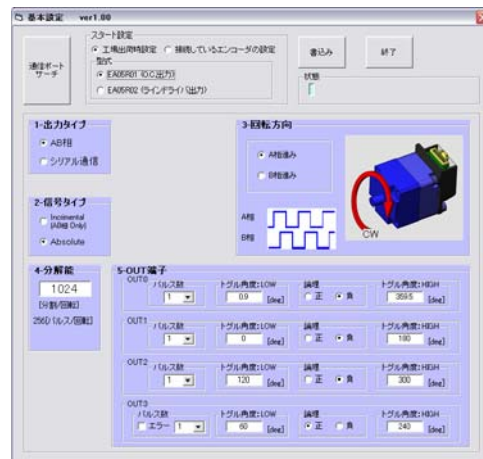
基本設定 ver1.00

通信ポートサーチ

スタート設定
工場出荷時設定 接続しているエンコーダの設定
型式
EA05R01 (OC出力)
EA05R02 (ラインドライバ出力)

書込み

終了

状態

1-出力タイプ
AB相
シリアル通信

2-信号タイプ
Incremental (AB相 Only)
Absolute

3-回転方向
A相進み
B相進み

A相
B相
CW

4-分解能
1024
[分割/回転]
256[パルス/回転]

5-OUT端子
OUT0
パルス数 1
トグル角度:LOW 0.9 [deg]
論理 正 負
トグル角度:HIGH 359.5 [deg]

OUT1
パルス数 1
トグル角度:LOW 0 [deg]
論理 正 負
トグル角度:HIGH 180 [deg]

OUT2
パルス数 1
トグル角度:LOW 120 [deg]
論理 正 負
トグル角度:HIGH 300 [deg]

OUT3
パルス数
エラー 1
トグル角度:LOW 60 [deg]
論理 正 負
トグル角度:HIGH 240 [deg]